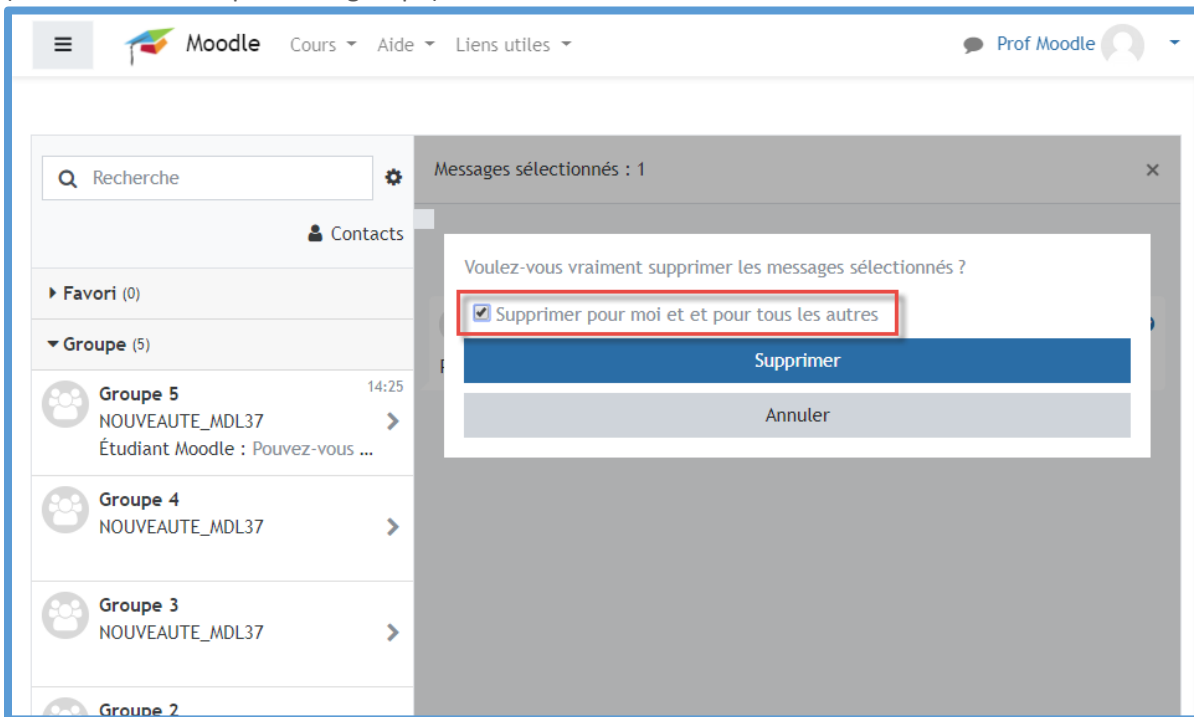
Moodle Cours Aide Liens utiles

Prof Moodle

Recherche

Contacts

Favori (0)

Groupe (5)

Groupe 5
14:25
NOUVEAUTE_MDL37
Étudiant Moodle : Pouvez-vous ...

Groupe 4
NOUVEAUTE_MDL37

Groupe 3
NOUVEAUTE_MDL37

Groupe 2

Messages sélectionnés : 1

×

Voulez-vous vraiment supprimer les messages sélectionnés ?

Supprimer pour moi et et pour tous les autres

Supprimer

Annuler